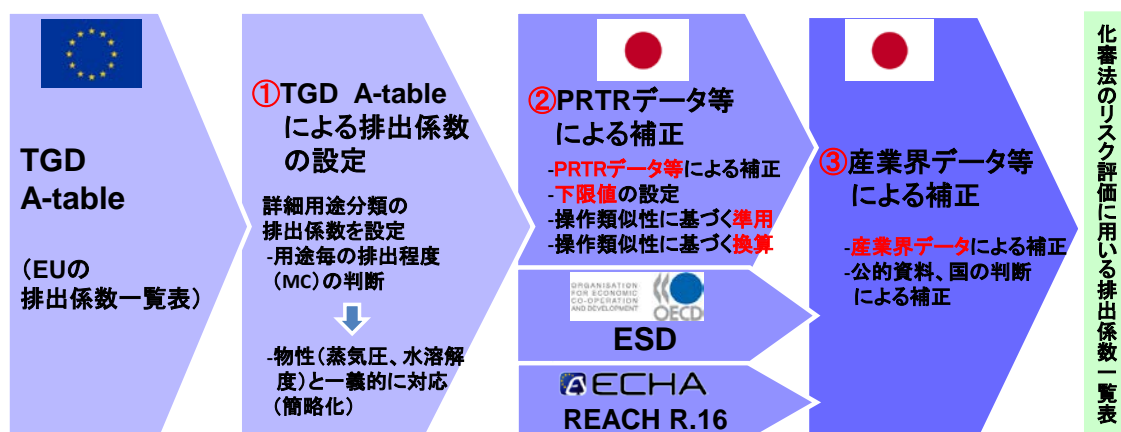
TGD A-table

（EUの排出係数一覧表）

①TGD A-tableによる排出係数の設定

詳細用途分類の排出係数を設定
-用途毎の排出程度（MC）の判断

-物性（蒸気圧、水溶解度）と一義的に対応（簡略化）

②PRTRデータ等による補正

-PRTRデータ等による補正
-下限値の設定
-操作類似性に基づく準用
-操作類似性に基づく換算

ORGANISATION FOR ECONOMIC CO-OPERATION AND DEVELOPMENT OECD

ESD

ECHA

REACH R.16

③産業界データ等による補正

-産業界データによる補正
-公的資料、国の判断による補正

化審法のリスク評価に用いる排出係数一覧表